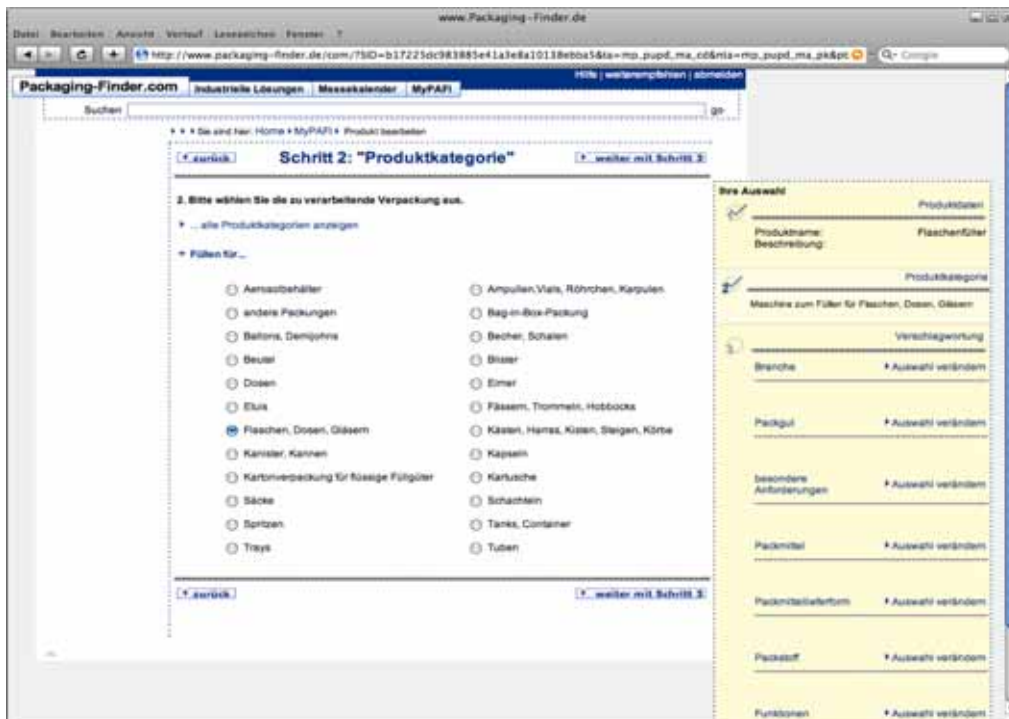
www.Packaging-Finder.de

Datei Bearbeiten Ansicht Verlauf Lesezeichen Fenster ?

http://www.packaging-finder.de/com/?SID=b17225dc983885e41a3e8a10138ebba5&ta=mp_pupd_ma_cd&mla=mp_pupd_ma_pk&pt

Google

Hilfe | weiterempfehlen | abmelden

Packaging-Finder.com Industrielle Lösungen Messekalender MyPAFi

Suchen go

Sie sind hier: Home > MyPAFi > Produkt bearbeiten

zurück Schritt 2: "Produktkategorie" weiter mit Schritt 3

2. Bitte wählen Sie die zu verarbeitende Verpackung aus.

... alle Produktkategorien anzeigen

Füllen für...

Aerosolbehälter
andere Packungen
Ballons, Demijohns
Beutel
Dosen
Etuis
Flaschen, Dosen, Gläsern
Kanister, Kannen
Kartonverpackung für flüssige Füllgüter
Säcke
Spritzen
Trays

Ampullen,Vials, Röhrchen, Karpulen
Bag-in-Box-Packung
Becher, Schalen
Blister
Eimer
Fässern, Trommeln, Hobbocks
Kästen, Harres, Kisten, Steigen, Körbe
Kapseln
Kartusche
Schachteln
Tanks, Container
Tuben

zurück weiter mit Schritt 3

Ihre Auswahl

Produktdaten

Produktname: Flaschenfüller
Beschreibung:

Produktkategorie

Maschine zum Füller für Flaschen, Dosen, Gläsern

Verschlagwortung

Branche Auswahl verändern

Packgut Auswahl verändern

besondere Anforderungen Auswahl verändern

Packmittel Auswahl verändern

Packmittellieferform Auswahl verändern

Packstoff Auswahl verändern

Funktionen Auswahl verändern